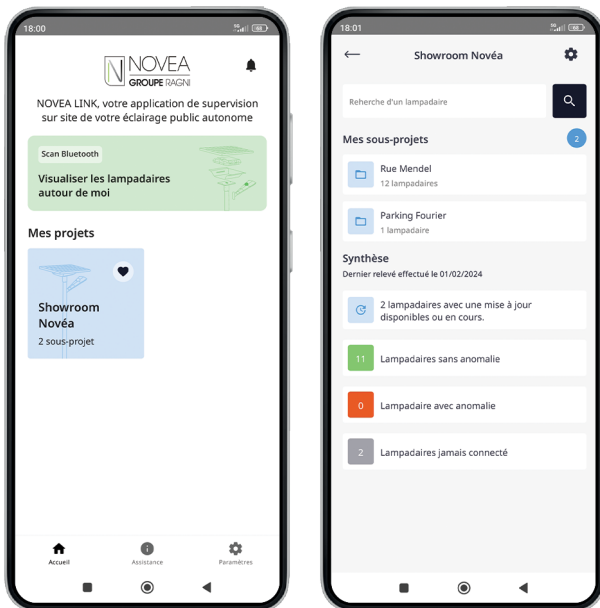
18:00

NOVEA
GROUPE RAGNI

NOVEA LINK, votre application de supervision sur site de votre éclairage public autonome

Scan Bluetooth

Visualiser les lampadaires autour de moi

Mes projets

Showroom Novéa
2 sous-projet

Accueil
Assistance
Paramètres

18:01

Showroom Novéa

Recherche d'un lampadaire

Mes sous-projets 2

Rue Mendel
12 lampadaires

Parking Fourier
1 lampadaire

Synthèse
Dernier relevé effectué le 01/02/2024

2 lampadaires avec une mise à jour disponibles ou en cours.

11 Lampadaires sans anomalie

0 Lampadaire avec anomalie

2 Lampadaires jamais connecté